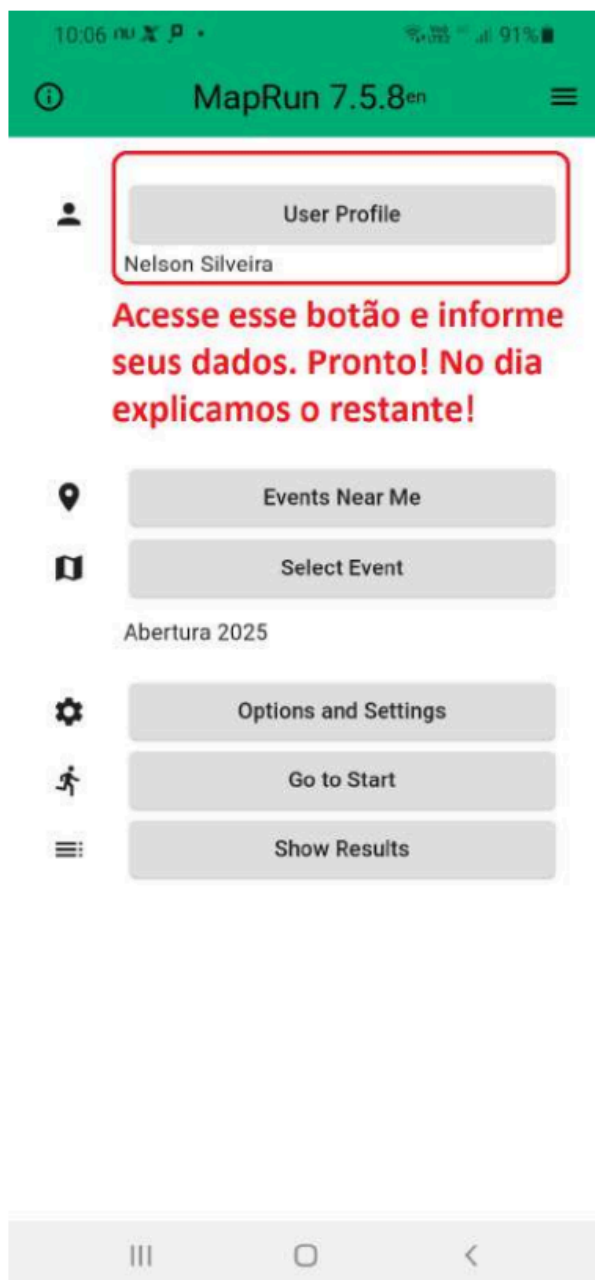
10:06 nu • 91%

MapRun 7.5.8en

User Profile

Nelson Silveira

Acesse esse botão e informe seus dados. Pronto! No dia explicamos o restante!

Events Near Me

Select Event

Abertura 2025

Options and Settings

Go to Start

Show Results